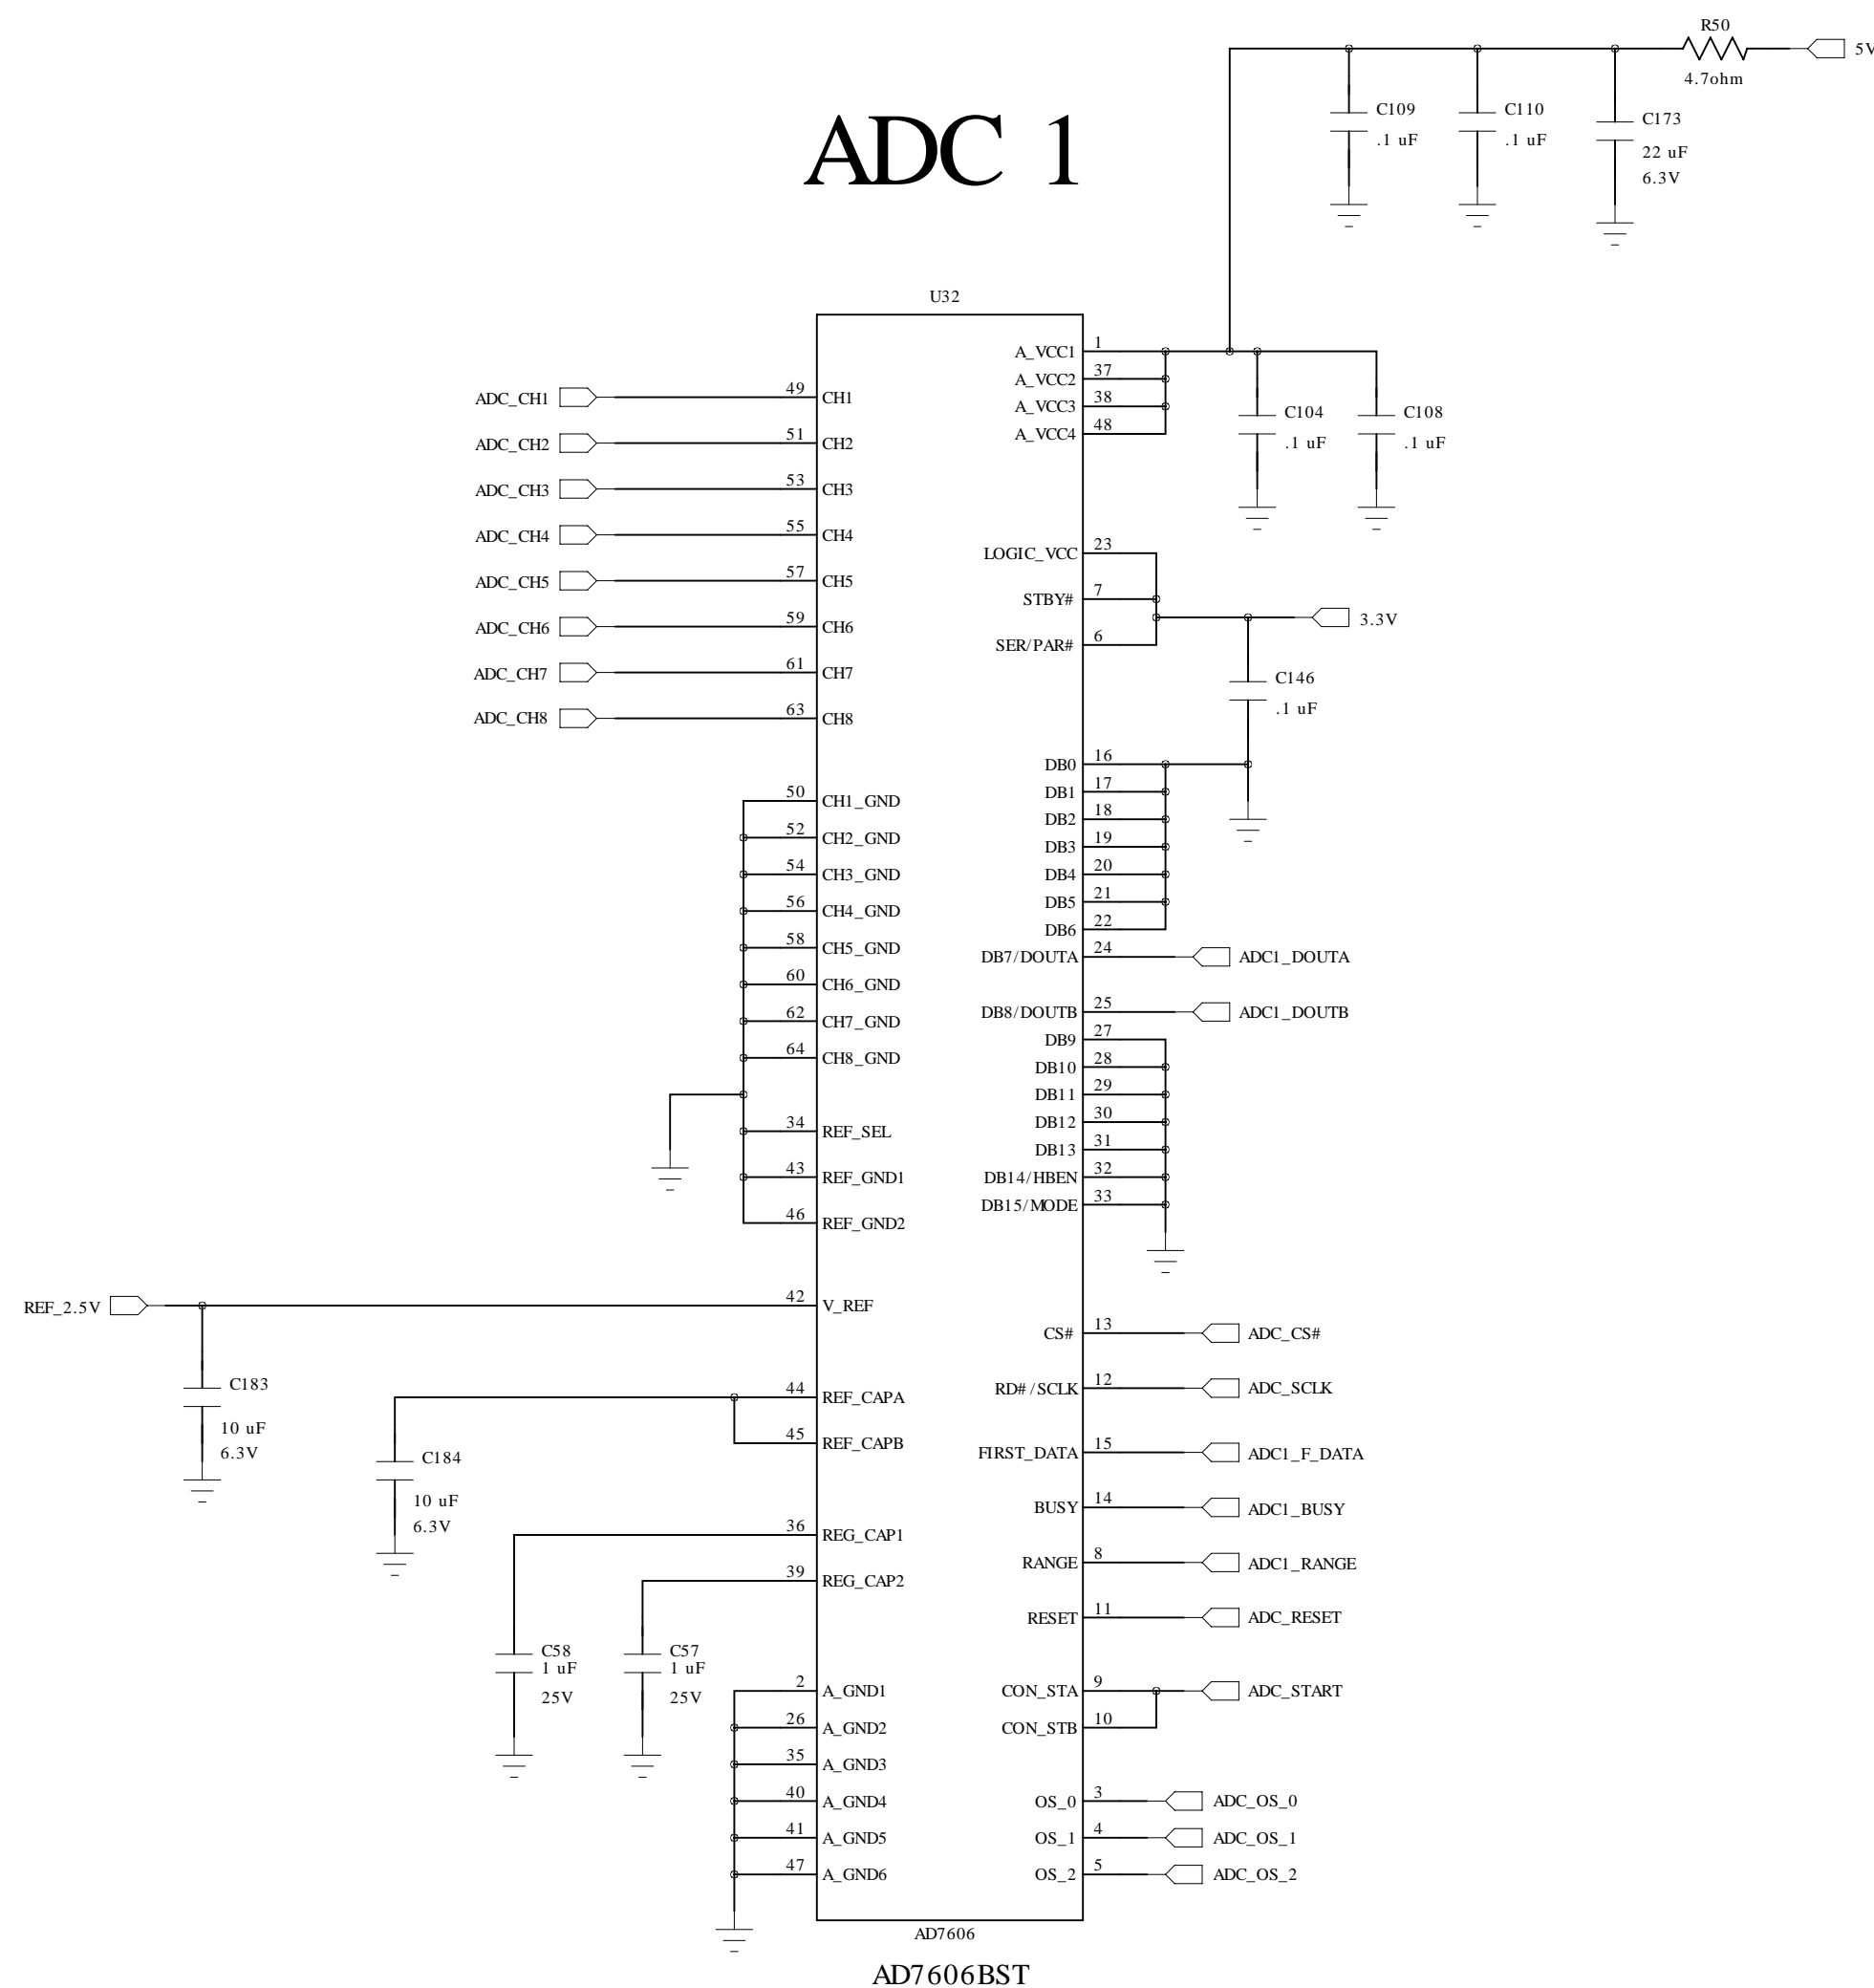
R50
4.7ohm
5V

ADC 1

C109
.1 uF
C110
.1 uF
C173
22 uF
6.3V

U32

ADC_CH1 49 CH1
ADC_CH2 51 CH2
ADC_CH3 53 CH3
ADC_CH4 55 CH4
ADC_CH5 57 CH5
ADC_CH6 59 CH6
ADC_CH7 61 CH7
ADC_CH8 63 CH8

50 CH1_GND
52 CH2_GND
54 CH3_GND
56 CH4_GND
58 CH5_GND
60 CH6_GND
62 CH7_GND
64 CH8_GND
34 REF_SEL
43 REF_GND1
46 REF_GND2

REF_2.5V
42 V_REF
C183
10 uF
6.3V
44 REF_CAPA
45 REF_CAPB
C184
10 uF
6.3V
36 REG_CAP1
39 REG_CAP2
C58
1 uF
25V
C57
1 uF
25V
2 A_GND1
26 A_GND2
35 A_GND3
40 A_GND4
41 A_GND5
47 A_GND6

A_VCC1 1
A_VCC2 37
A_VCC3 38
A_VCC4 48
C104
.1 uF
C108
.1 uF

LOGIC_VCC 23
STBY# 7
SER/PAR# 6
3.3V
C146
.1 uF

DB0 16
DB1 17
DB2 18
DB3 19
DB4 20
DB5 21
DB6 22
DB7/DOUTA 24 ADC1_DOUTA
DB8/DOUTB 25 ADC1_DOUTB
DB9 27
DB10 28
DB11 29
DB12 30
DB13 31
DB14/HBEN 32
DB15/MODE 33

CS# 13 ADC_CS#
RD# / SCLK 12 ADC_SCLK
FIRST_DATA 15 ADC1_F_DATA
BUSY 14 ADC1_BUSY
RANGE 8 ADC1_RANGE
RESET 11 ADC_RESET
CON_STA 9 ADC_START
CON_STB 10
OS_0 3 ADC_OS_0
OS_1 4 ADC_OS_1
OS_2 5 ADC_OS_2

AD7606
AD7606BST